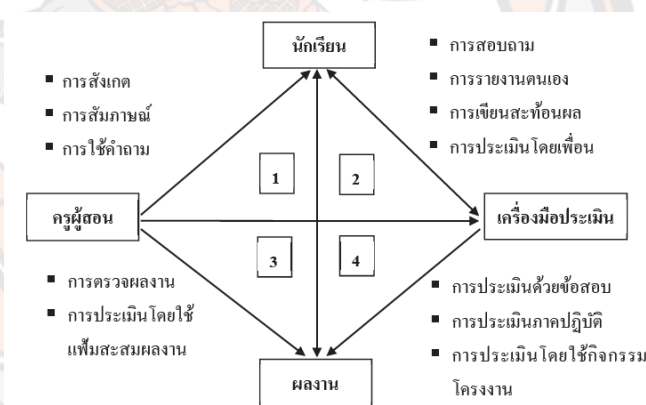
นักเรียน

■ การสังเกต
■ การสัมภาษณ์
■ การใช้คำถาม

■ การสอบถาม
■ การรายงานตนเอง
■ การเขียนสะท้อนผล
■ การประเมินโดยเพื่อน

1

2

ครูผู้สอน

เครื่องมือประเมิน

3

4

■ การตรวจผลงาน
■ การประเมินโดยใช้แฟ้มสะสมผลงาน

■ การประเมินด้วยข้อสอบ
■ การประเมินภาคปฏิบัติ
■ การประเมินโดยใช้กิจกรรมโครงงาน

ผลงาน